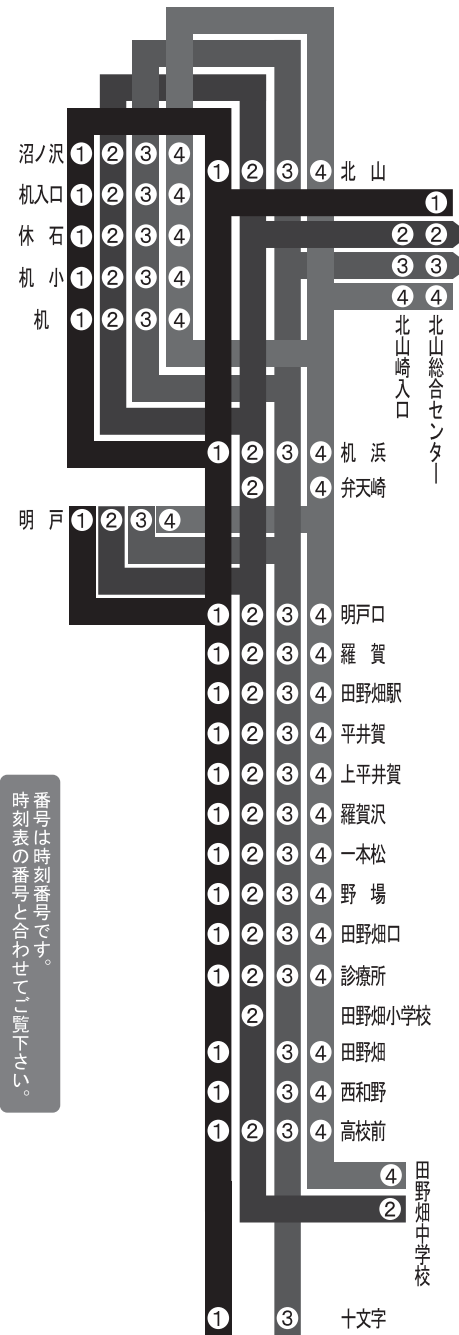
沼ノ沢 ① ② ③ ④
机入口 ① ② ③ ④
休 石 ① ② ③ ④
机 小 ① ② ③ ④
机 ① ② ③ ④

① ② ③ ④ 北 山
①
② ②
③ ③
④ ④
北山崎入口
北山総合センター

① ② ③ ④ 机 浜
② ④ 弁天崎

明 戸 ① ② ③ ④

① ② ③ ④ 明戸口
① ② ③ ④ 羅 賀
① ② ③ ④ 田野畑駅
① ② ③ ④ 平井賀
① ② ③ ④ 上平井賀
① ② ③ ④ 羅賀沢
① ② ③ ④ 一本松
① ② ③ ④ 野 場
① ② ③ ④ 田野畑口
① ② ③ ④ 診療所
② 田野畑小学校
① ③ ④ 田野畑
① ③ ④ 西和野
① ② ③ ④ 高校前
④
②
田野畑中学校
① ③ 十文字

番号は時刻番号です。時刻表の番号と合わせてご覧下さい。